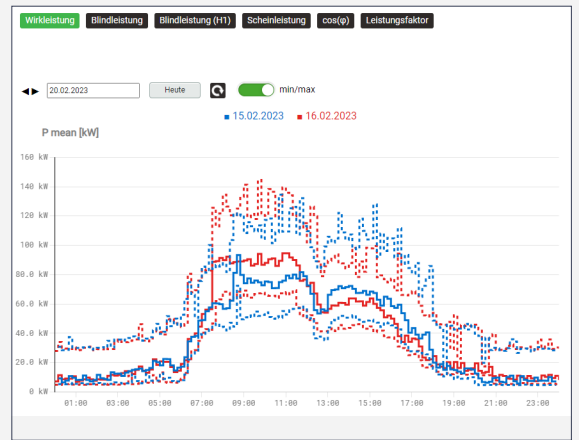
Wirkleistung Blindleistung Blindleistung (H1) Scheinleistung cos(φ) Leistungsfaktor

◀ ▶ 20.02.2023 Heute min/max

■ 15.02.2023 ■ 16.02.2023

P mean [kW]

160 kW
140 kW
120 kW
100 kW
80.0 kW
60.0 kW
40.0 kW
20.0 kW
0 kW

01:00 03:00 05:00 07:00 09:00 11:00 13:00 15:00 17:00 19:00 21:00 23:00